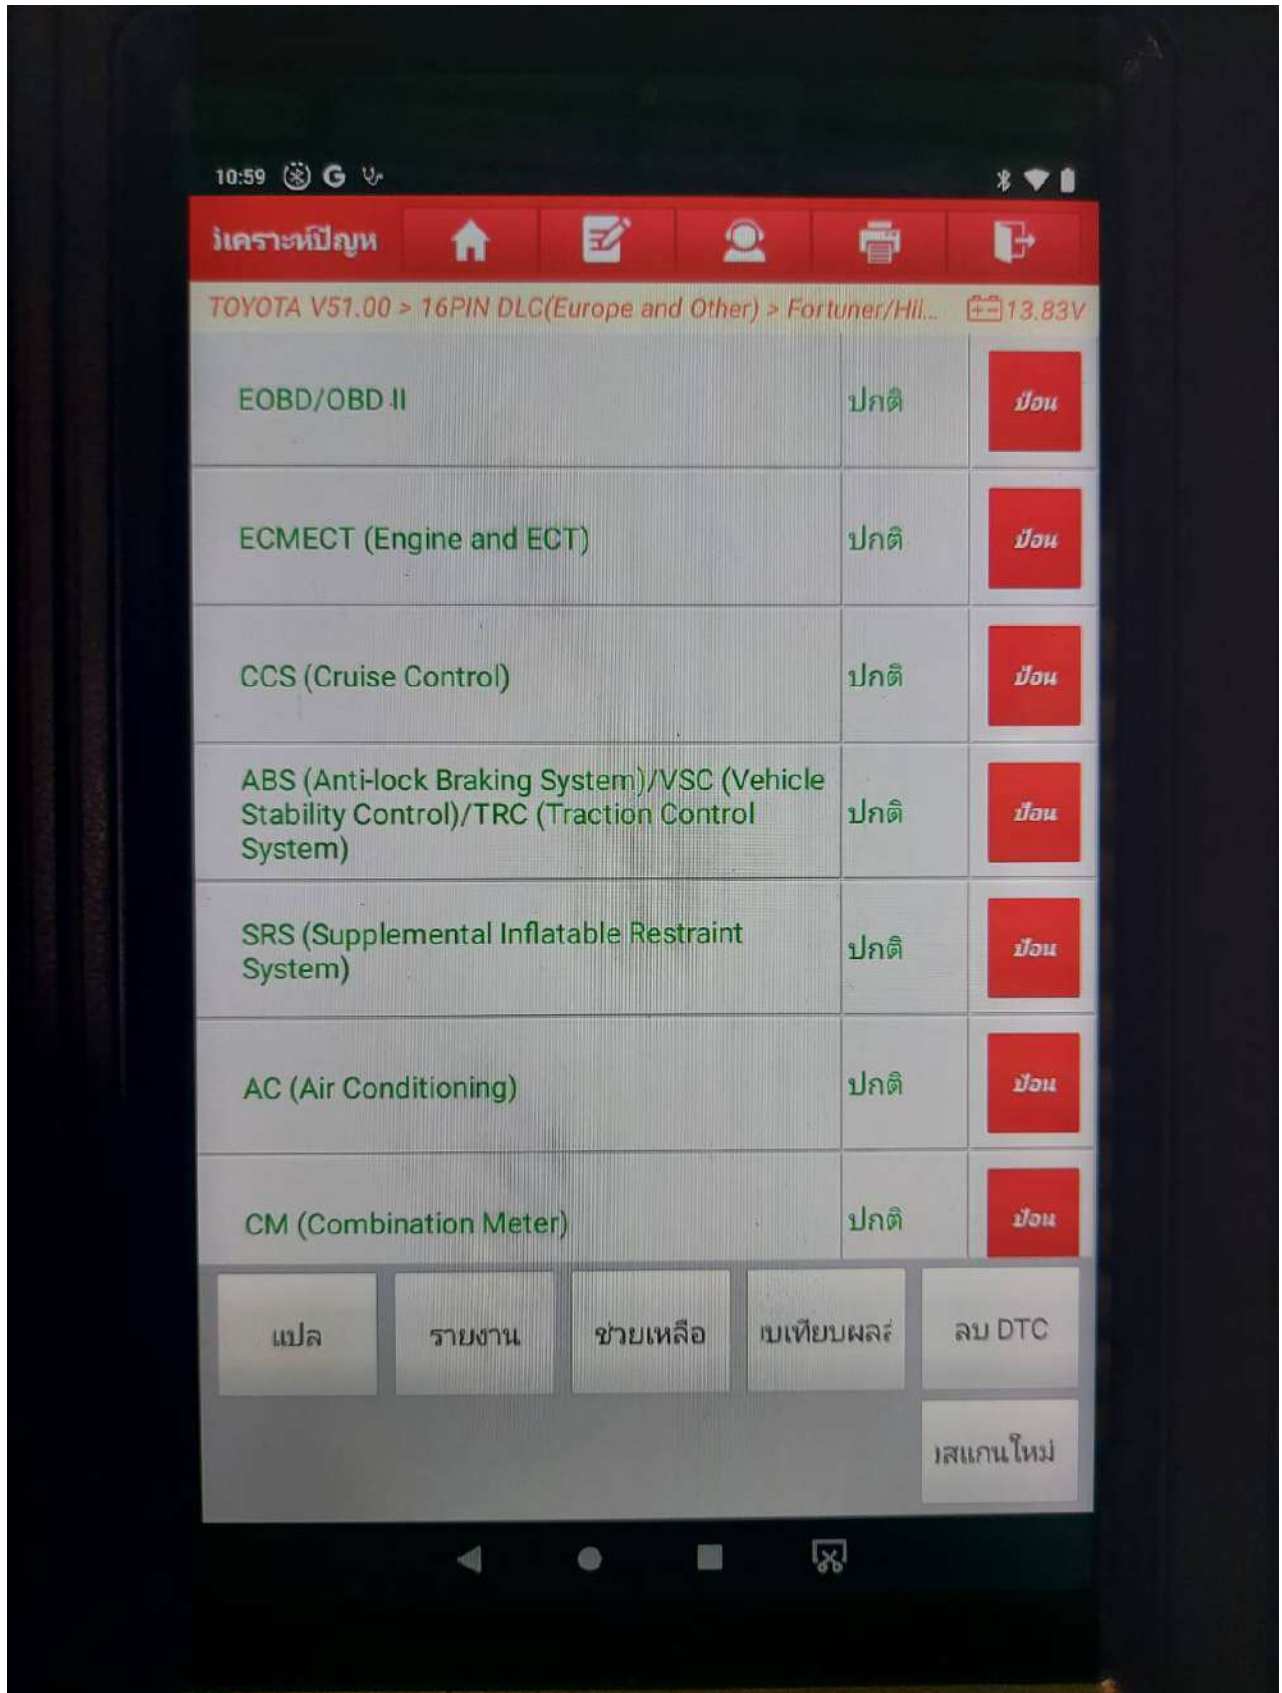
10:59 G

วิเคราะห์ปัญหา

TOYOTA V51.00 > 16PIN DLC(Europe and Other) > Fortuner/Hil... 13.83V

| | | |
|---|---|---|
| EOBD/OBD II | ปกติ | ป้อน |
| ECMECT (Engine and ECT) | ปกติ | ป้อน |
| CCS (Cruise Control) | ปกติ | ป้อน |
| ABS (Anti-lock Braking System)/VSC (Vehicle Stability Control)/TRC (Traction Control System) | ปกติ | ป้อน |
| SRS (Supplemental Inflatable Restraint System) | ปกติ | ป้อน |
| AC (Air Conditioning) | ปกติ | ป้อน |
| CM (Combination Meter) | ปกติ | ป้อน |

แปล
รายงาน
ช่วยเหลือ
เปรียบเทียบผลส
ลบ DTC
เสแกนใหม่